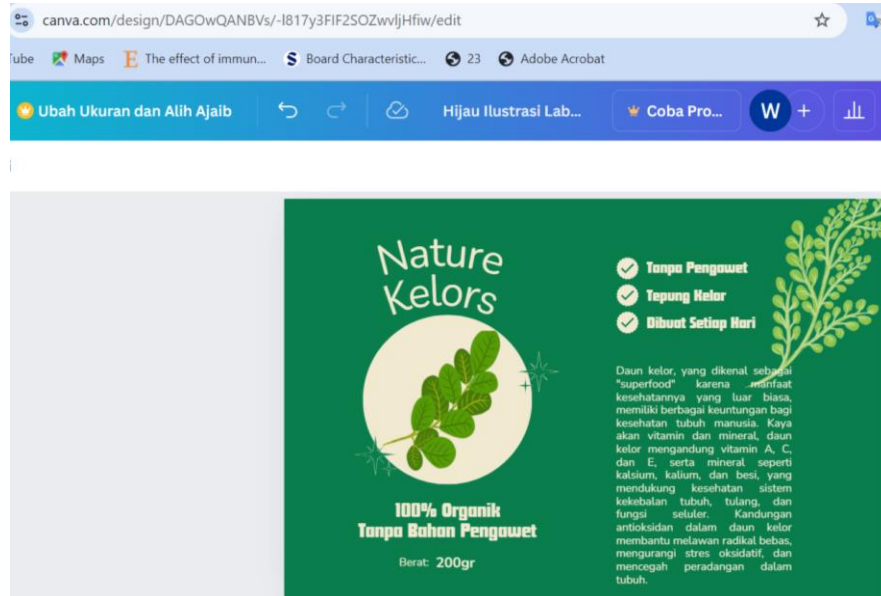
canva.com/design/DAGOwQANBVs/-l817y3FIF2SOZwvljHfiw/edit

Tube Maps The effect of immun... Board Characteristic... 23 Adobe Acrobat

Ubah Ukuran dan Alih Ajaib

Hijau Ilustrasi Lab...

Coba Pro...

W +

Nature Kelors

100% Organik
Tanpa Bahan Pengawet

Berat: 200gr

Tanpa Pengawet
Tepung Kelor
Dibuat Setiap Hari

Daun kelor, yang dikenal sebagai "superfood" karena manfaat kesehatannya yang luar biasa, memiliki berbagai keuntungan bagi kesehatan tubuh manusia. Kaya akan vitamin dan mineral, daun kelor mengandung vitamin A, C, dan E, serta mineral seperti kalsium, kalium, dan besi, yang mendukung kesehatan sistem kekebalan tubuh, tulang, dan fungsi seluler. Kandungan antioksidan dalam daun kelor membantu melawan radikal bebas, mengurangi stres oksidatif, dan mencegah peradangan dalam tubuh.